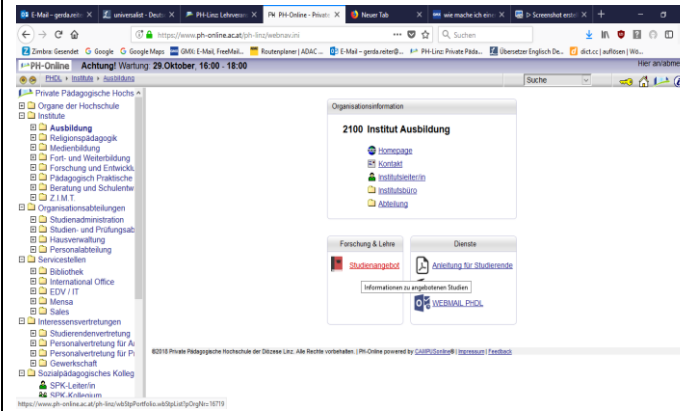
E-Mail - gerda.reit | universalist - Deuts | PH-Linz Lehrveran | PH-Online - Private | Neuer Tab | wie mache ich eine | Screenshot erst

https://www.ph-online.ac.at/ph-linz/webnav.ini

Suchen

Zimbra: Gesendet | Google | Google Maps | GMX: E-Mail, FreeMail... | Routenplaner | ADAC ... | E-Mail – gerda.reiter@... | PH-Linz: Private Päda... | Übersetzer Englisch De... | dict.cc | auflösen | Wö...

PH-Online Achtung! Wartung: 29.Oktober, 16:00 - 18:00

Hier an/abme

PHDL » Institute » Ausbildung

Suche

Private Pädagogische Hochs
Organe der Hochschule
Institute
Ausbildung
Religionspädagogik
Medienbildung
Fort- und Weiterbildung
Forschung und Entwickl
Pädagogisch Praktische
Beratung und Schulentw
Z.I.M.T.
Organisationsabteilungen
Studienadministration
Studien- und Prüfungsab
Hausverwaltung
Personalabteilung
Servicestellen
Bibliothek
International Office
EDV / IT
Mensa
Sales
Interessensvertretungen
Studierendenvertretung
Personalvertretung für A
Personalvertretung für P
Gewerkschaft
Sozialpädagogisches Kolleg
SPK-Leiter/in
SPK-Kollegium

Organisationsinformation

2100 Institut Ausbildung

Homepage
Kontakt
Institutsleiter/in
Institutsbüro
Abteilung

Forschung & Lehre

Studienangebot

Informationen zu angebotenen Studien

Dienste

Anleitung für Studierende

WEBMAIL PHDL

©2018 Private Pädagogische Hochschule der Diözese Linz. Alle Rechte vorbehalten. | PH-Online powered by CAMPUSonline® | Impressum | Feedback

https://www.ph-online.ac.at/ph-linz/wbStpPortfolio.wbStpList?pOrgNr=16719